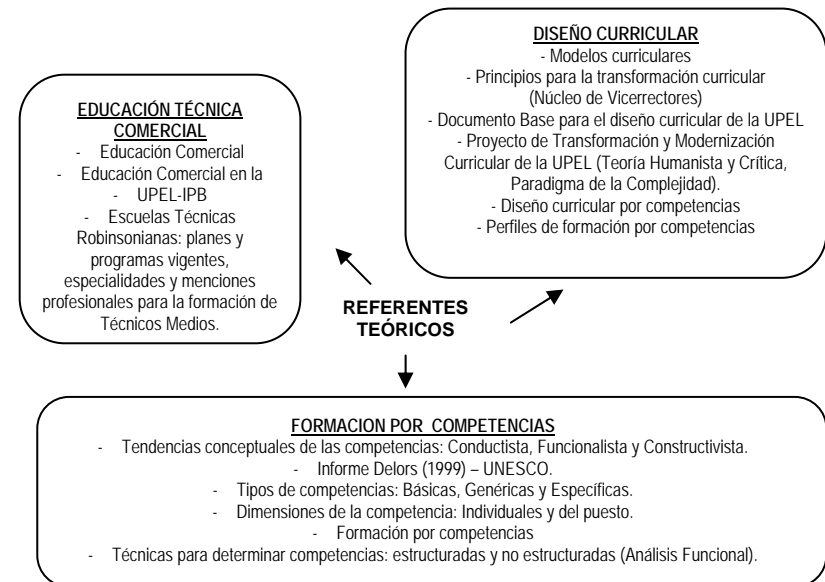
DISEÑO CURRICULAR
- Modelos curriculares
- Principios para la transformación curricular (Núcleo de Vicerrectores)
- Documento Base para el diseño curricular de la UPEL
- Proyecto de Transformación y Modernización Curricular de la UPEL (Teoría Humanista y Crítica, Paradigma de la Complejidad).
- Diseño curricular por competencias
- Perfiles de formación por competencias

EDUCACIÓN TÉCNICA COMERCIAL
- Educación Comercial
- Educación Comercial en la UPEL-IPB
- Escuelas Técnicas Robinsonianas: planes y programas vigentes, especialidades y menciones profesionales para la formación de Técnicos Medios.

REFERENTES TEÓRICOS

FORMACION POR COMPETENCIAS
- Tendencias conceptuales de las competencias: Conductista, Funcionalista y Constructivista.
- Informe Delors (1999) – UNESCO.
- Tipos de competencias: Básicas, Genéricas y Específicas.
- Dimensiones de la competencia: Individuales y del puesto.
- Formación por competencias
- Técnicas para determinar competencias: estructuradas y no estructuradas (Análisis Funcional).